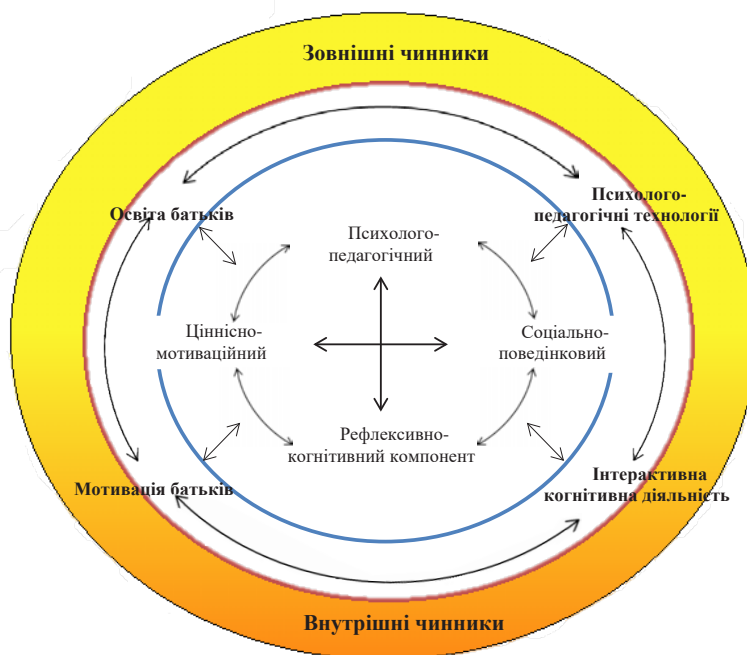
Зовнішні чинники

Освіта батьків

Психолого-педагогічні технології

Психолого-педагогічний

Ціннісно-мотиваційний

Соціально-поведінковий

Рефлексивно-когнітивний компонент

Мотивація батьків

Інтерактивна когнітивна діяльність

Внутрішні чинники